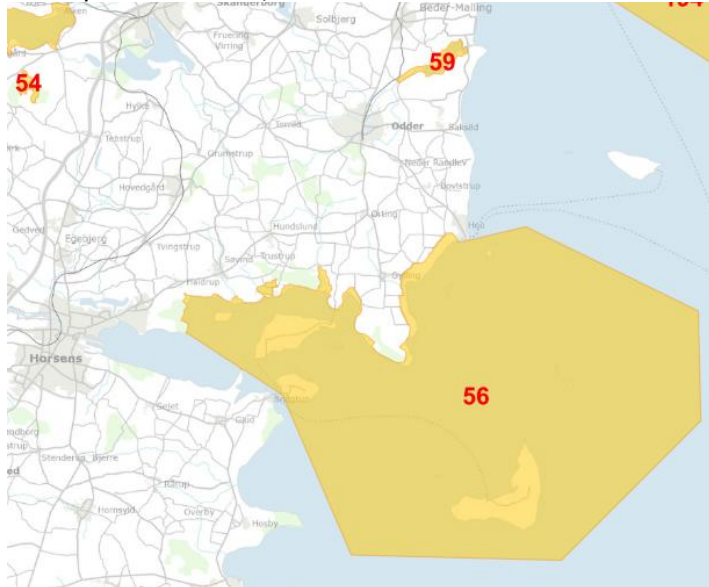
Skanderborg
Solbjerg
Beder-Malling
54
59
Fruering
Virring
Hylke
Odder
Saksild
Tebstrup
Gosmer
Grumstrup
Neder Randlev
Hovedgård
Gylling
Hundslund
Gedved
Egebjerg
Tvingstrup
Ørting
Hou
Søvind
Trustrup
Haldrup
Horsens
56
Snaptun
Glud
Stensballe
Endelave
Hornsyld
Hosby
Ørby
Stenderup
Bjerre